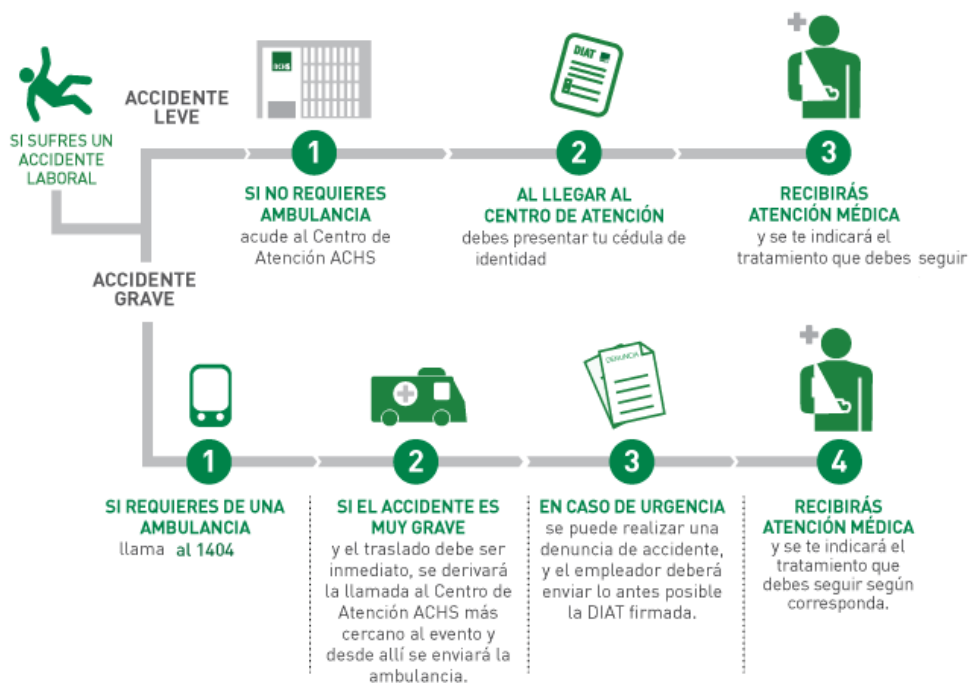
SI SUFRES UN ACCIDENTE LABORAL

ACCIDENTE LEVE

ACHS

DIAT

1
SI NO REQUIERES AMBULANCIA
acude al Centro de Atención ACHS

2
AL LLEGAR AL CENTRO DE ATENCIÓN
debes presentar tu cédula de identidad

3
RECIBIRÁS ATENCIÓN MÉDICA
y se te indicará el tratamiento que debes seguir

ACCIDENTE GRAVE

DENUNCIA

1
SI REQUIERES DE UNA AMBULANCIA
llama al 1404

2
SI EL ACCIDENTE ES MUY GRAVE
y el traslado debe ser inmediato, se derivará la llamada al Centro de Atención ACHS más cercano al evento y desde allí se enviará la ambulancia.

3
EN CASO DE URGENCIA
se puede realizar una denuncia de accidente, y el empleador deberá enviar lo antes posible la DIAT firmada.

4
RECIBIRÁS ATENCIÓN MÉDICA
y se te indicará el tratamiento que debes seguir según corresponda.